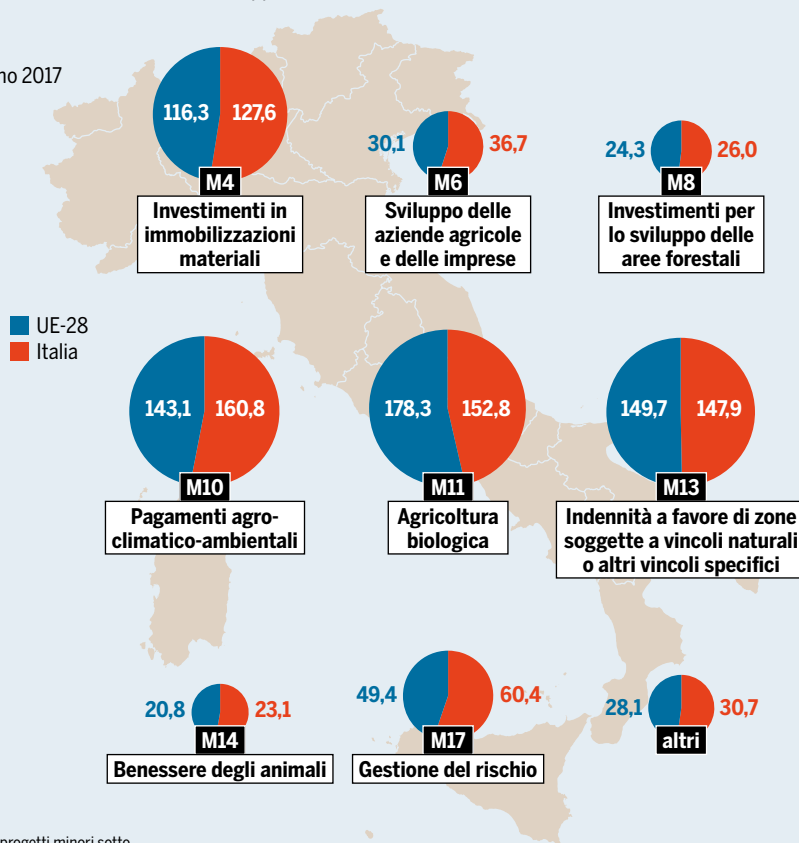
no 2017

UE-28
Italia

116,3 127,6
M4
Investimenti in immobilizzazioni materiali

30,1 36,7
M6
Sviluppo delle aziende agricole e delle imprese

24,3 26,0
M8
Investimenti per lo sviluppo delle aree forestali

143,1 160,8
M10
Pagamenti agro-climatico-ambientali

178,3 152,8
M11
Agricoltura biologica

149,7 147,9
M13
Indennità a favore di zone soggette a vincoli naturali o altri vincoli specifici

20,8 23,1
M14
Benessere degli animali

49,4 60,4
M17
Gestione del rischio

28,1 30,7
altri

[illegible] progetti minori sotto